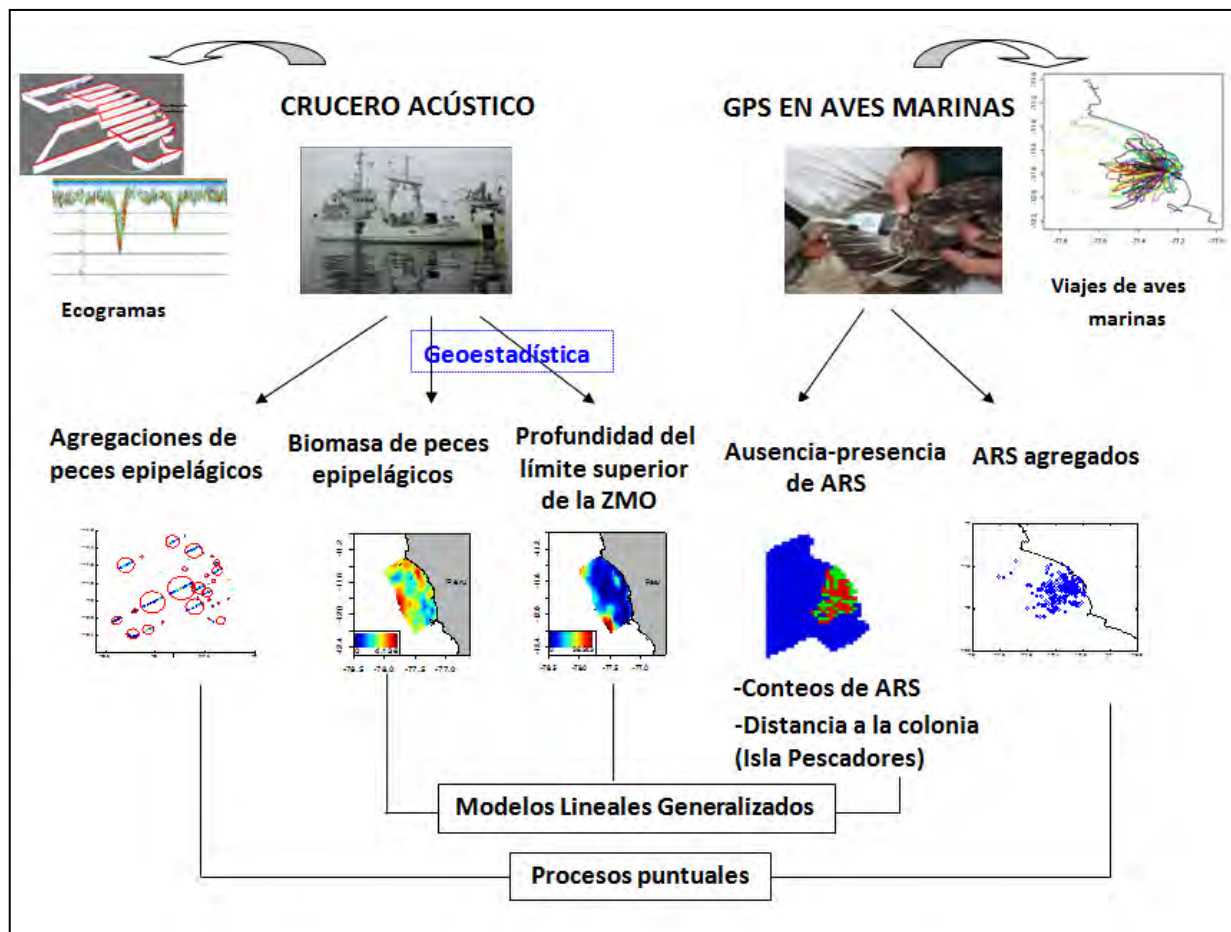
CRUCERO ACÚSTICO

GPS EN AVES MARINAS

Ecogramas

Viajes de aves marinas

Geoestadística

Agregaciones de peces epipelágicos

Biomasa de peces epipelágicos

Profundidad del límite superior de la ZMO

Ausencia-presencia de ARS

ARS agregados

Peru

Peru

-79.5 -78.0 -77.5 -77.0

-78.5 -78.0 -77.5 -77.0

-Conteos de ARS
-Distancia a la colonia (Isla Pescadores)

Modelos Lineales Generalizados

Procesos puntuales